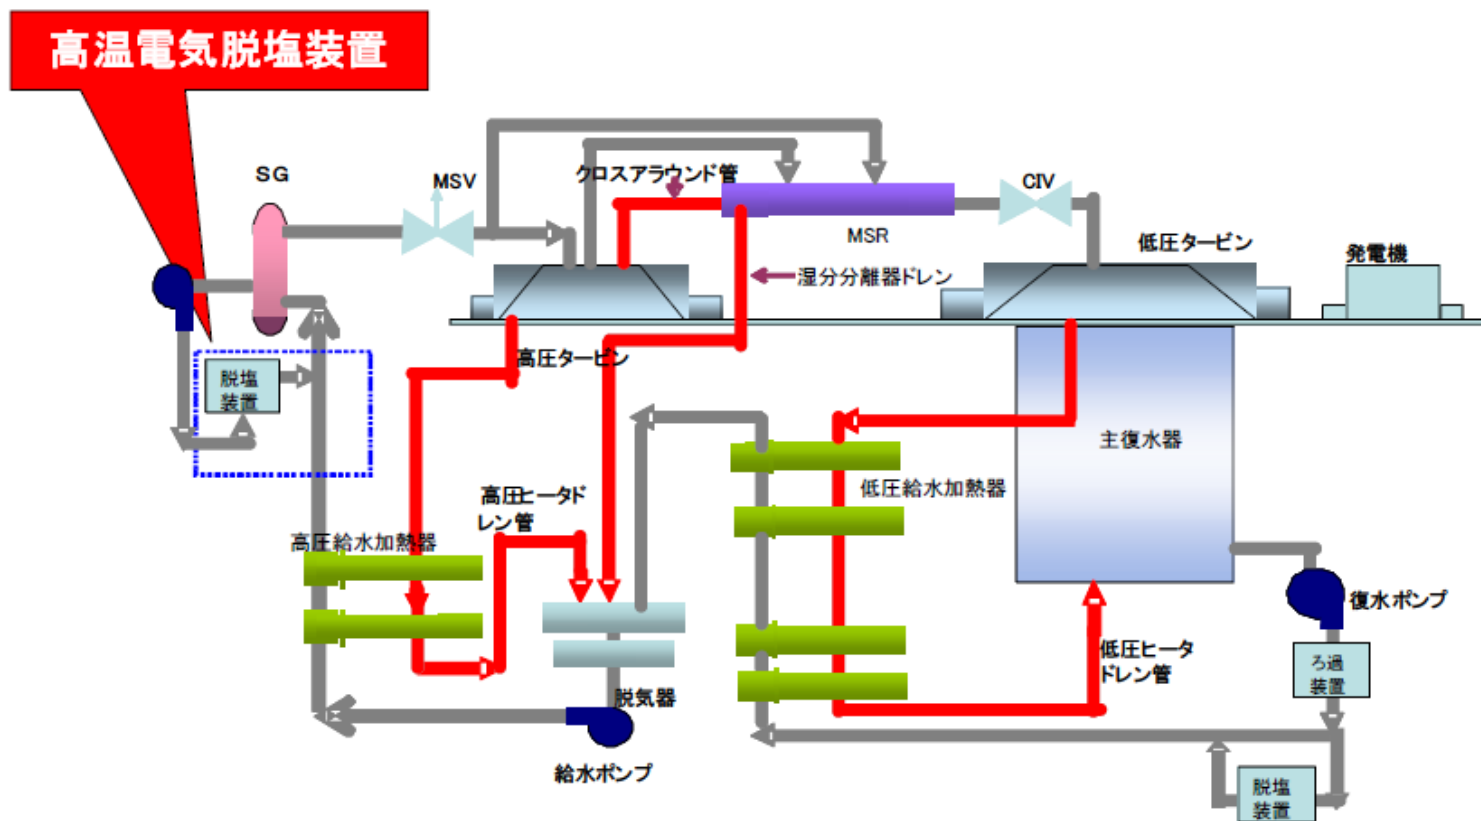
高温電気脱塩装置

SG

MSV

クロスアラウンド管

MSR

CIV

低圧タービン

発電機

湿分分離器ドレン

脱塩装置

高圧タービン

主復水器

低圧給水加熱器

高圧ヒータドレン管

高圧給水加熱器

復水ポンプ

低圧ヒータドレン管

ろ過装置

脱気器

給水ポンプ

脱塩装置